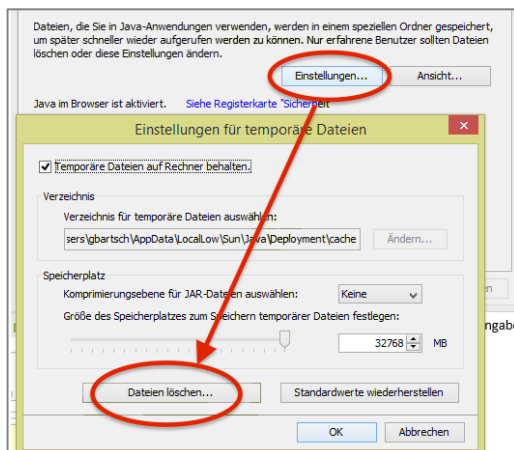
Dateien, die Sie in Java-Anwendungen verwenden, werden in einem speziellen Ordner gespeichert, um später schneller wieder aufgerufen werden zu können. Nur erfahrene Benutzer sollten Dateien löschen oder diese Einstellungen ändern.

Einstellungen...

Ansicht...

Java im Browser ist aktiviert.

Siehe Registerkarte "Sicherheit"

Einstellungen für temporäre Dateien

Temporäre Dateien auf Rechner behalten.

Verzeichnis

Verzeichnis für temporäre Dateien auswählen:

sers\gbartsch\AppData\LocalLow\Sun\Java\Deployment\cache

Ändern...

Speicherplatz

Komprimierungsebene für JAR-Dateien auswählen:

Keine

Größe des Speicherplatzes zum Speichern temporärer Dateien festlegen:

32768

MB

Dateien löschen...

Standardwerte wiederherstellen

OK

Abbrechen

ngabe